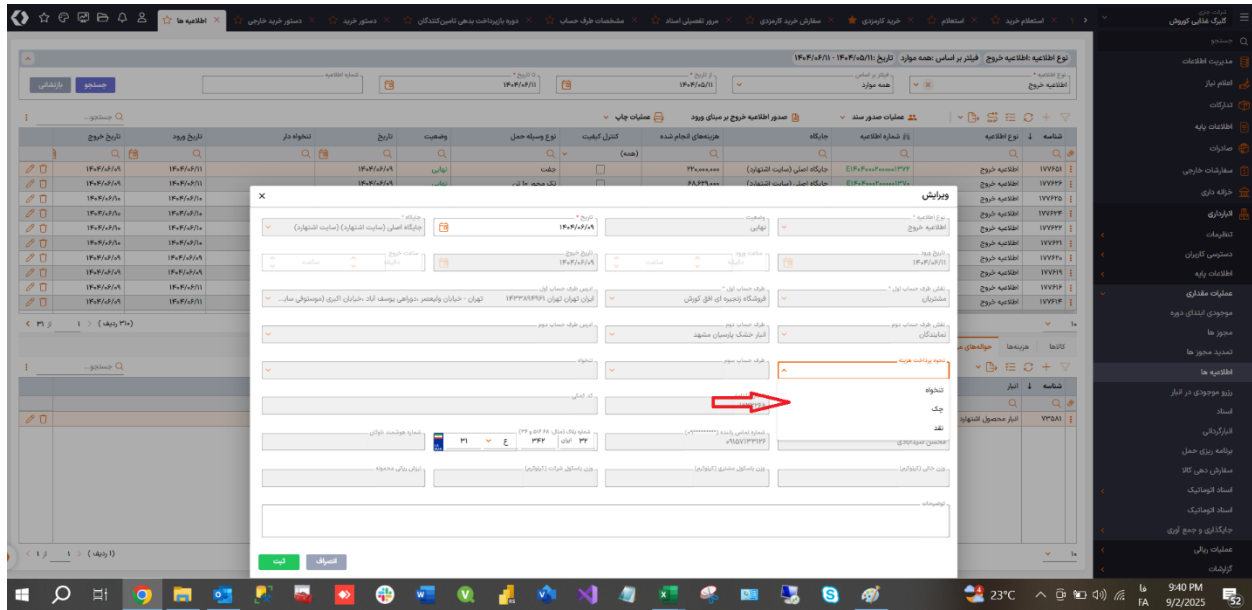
گروه صنایع
گلرنگ غذایی کوروش
جستجو
مدیریت اطلاعات
اعلام نیاز
تدارکات
اطلاعات پایه
صادرات
سفارش خارجی
خزانه داری
انبارداری
تنظیمات
دسترسی کاربران
اطلاعات پایه
عملیات مقداری
موجودی ابتدای دوره
مجوز ها
تمدید مجوز ها
اطلاعیه ها
رزرو موجودی در انبار
اسناد
انبارگردانی
برنامه ریزی حمل
سفارش دهی کالا
اسناد اتوماتیک
اسناد اتوماتیک
جایگذاری و جمع آوری
عملیات ریالی
گزارشات

استعلام خرید | استعلام | خرید کارمزدی | سفارش خرید کارمزدی | مرور تفصیلی اسناد | مشخصات طرف حساب | دوره بازپرداخت بدهی تامین‌کنندگان | دستور خرید | دستور خرید خارجی | اطلاعیه ها

نوع اطلاعیه :اطلاعیه خروج فیلتر بر اساس :همه موارد تاریخ :۱۴۰۴/۰۵/۱۱ - ۱۴۰۴/۰۶/۱۱
نوع اطلاعیه | اطلاعیه خروج | فیلتر بر اساس | همه موارد | از تاریخ | ۱۴۰۴/۰۵/۱۱ | تا تاریخ | ۱۴۰۴/۰۶/۱۱ | شماره اطلاعیه
جستجو | بازنشانی
عملیات صدور سند | صدور اطلاعیه خروج بر مبنای ورود | عملیات چاپ
جستجو...

| شناسه | نوع اطلاعیه | شماره اطلاعیه | جایگاه | هزینه‌های انجام شده | کنترل کیفیت | نوع وسیله حمل | وضعیت | تاریخ | تنخواه دار | تاریخ ورود | تاریخ خروج |
|---|---|---|---|---|---|---|---|---|---|---|---|
| ۱۷۷۶۵۱ | اطلاعیه خروج | ۰۱۴۰۴۰۰۰۴۰۰۰۰۰۰۳۷۲ | جایگاه اصلی (سایت اشتهارد) | ۲۲۰,۰۰۰,۰۰۰ | | جفت | نهایی | ۱۴۰۴/۰۶/۰۹ | | ۱۴۰۴/۰۶/۱۱ | ۱۴۰۴/۰۶/۰۹ |
| ۱۷۷۶۲۶ | اطلاعیه خروج | ۰۱۴۰۴۰۰۰۴۰۰۰۰۰۰۳۷۰ | جایگاه اصلی (سایت اشتهارد) | ۶۸,۶۲۹,۰۰۰ | | تک محور ۱۰ تن | نهایی | ۱۴۰۴/۰۶/۰۹ | | ۱۴۰۴/۰۶/۱۱ | ۱۴۰۴/۰۶/۰۹ |
| ۱۷۷۶۲۵ | اطلاعیه خروج | | | | | | | | | ۱۴۰۴/۰۶/۱۰ | ۱۴۰۴/۰۶/۱۰ |
| ۱۷۷۶۲۴ | اطلاعیه خروج | | | | | | | | | ۱۴۰۴/۰۶/۱۰ | ۱۴۰۴/۰۶/۱۰ |
| ۱۷۷۶۲۲ | اطلاعیه خروج | | | | | | | | | ۱۴۰۴/۰۶/۱۰ | ۱۴۰۴/۰۶/۱۰ |
| ۱۷۷۶۲۱ | اطلاعیه خروج | | | | | | | | | ۱۴۰۴/۰۶/۱۰ | ۱۴۰۴/۰۶/۱۰ |
| ۱۷۷۶۲۰ | اطلاعیه خروج | | | | | | | | | ۱۴۰۴/۰۶/۱۰ | ۱۴۰۴/۰۶/۱۰ |
| ۱۷۷۶۱۹ | اطلاعیه خروج | | | | | | | | | ۱۴۰۴/۰۶/۰۹ | ۱۴۰۴/۰۶/۰۹ |
| ۱۷۷۶۱۶ | اطلاعیه خروج | | | | | | | | | ۱۴۰۴/۰۶/۰۹ | ۱۴۰۴/۰۶/۰۹ |
| ۱۷۷۶۱۴ | اطلاعیه خروج | | | | | | | | | ۱۴۰۴/۰۶/۰۹ | ۱۴۰۴/۰۶/۰۹ |

(۳۱۰ ردیف) ۱ از ۳۱
کالاها | هزینه‌ها | حواله‌های م
شناسه | انبار
۷۳۵۸۱ | انبار محصول اشتهارد
(۱ ردیف) ۱ از ۱

ویرایش
نوع اطلاعیه * | اطلاعیه خروج
وضعیت | نهایی
تاریخ * | ۱۴۰۴/۰۶/۰۹
جایگاه * | جایگاه اصلی (سایت اشتهارد)
تاریخ ورود | ۱۴۰۴/۰۶/۱۱
ساعت ورود | دقیقه | ساعت
تاریخ خروج | ۱۴۰۴/۰۶/۰۹
ساعت خروج | دقیقه | ساعت
نقش طرف حساب اول * | مشتریان
طرف حساب اول * | فروشگاه زنجیره ای افق کوروش
ادرس طرف حساب اول | ایران تهران تهران ۱۴۳۳۸۹۶۹۶۱ تهران - خیابان ولیعصر ،حوالی یوسف آباد ،خیابان اکبری (موستوفی ساد...
نقش طرف حساب دوم | نمایندگان
طرف حساب دوم | انبار خشک پارسیان مشهد
ادرس طرف حساب دوم
نحوه پرداخت هزینه
طرف حساب سوم
تنخواه
تنخواه
چک
نقد
کد املی
شماره تماس راننده (۰۹*********)
۰۹۱۵۷۱۳۳۱۳۶
محسن سپه دار
شماره پلاک (مثال: ۶۸ و ۵۱۶ م ۲۳)
ایران ۳۴ | ۳۴۲ | ع | ۳۱
شماره هوشمند ناوگان
وزن خالی (کیلوگرم)
وزن باسکول مشتری (کیلوگرم)
وزن باسکول شرکت (کیلوگرم)
ارزش ریالی محموله
توضیحات
انصراف | ثبت

23°C
9:40 PM
9/2/2025
FA